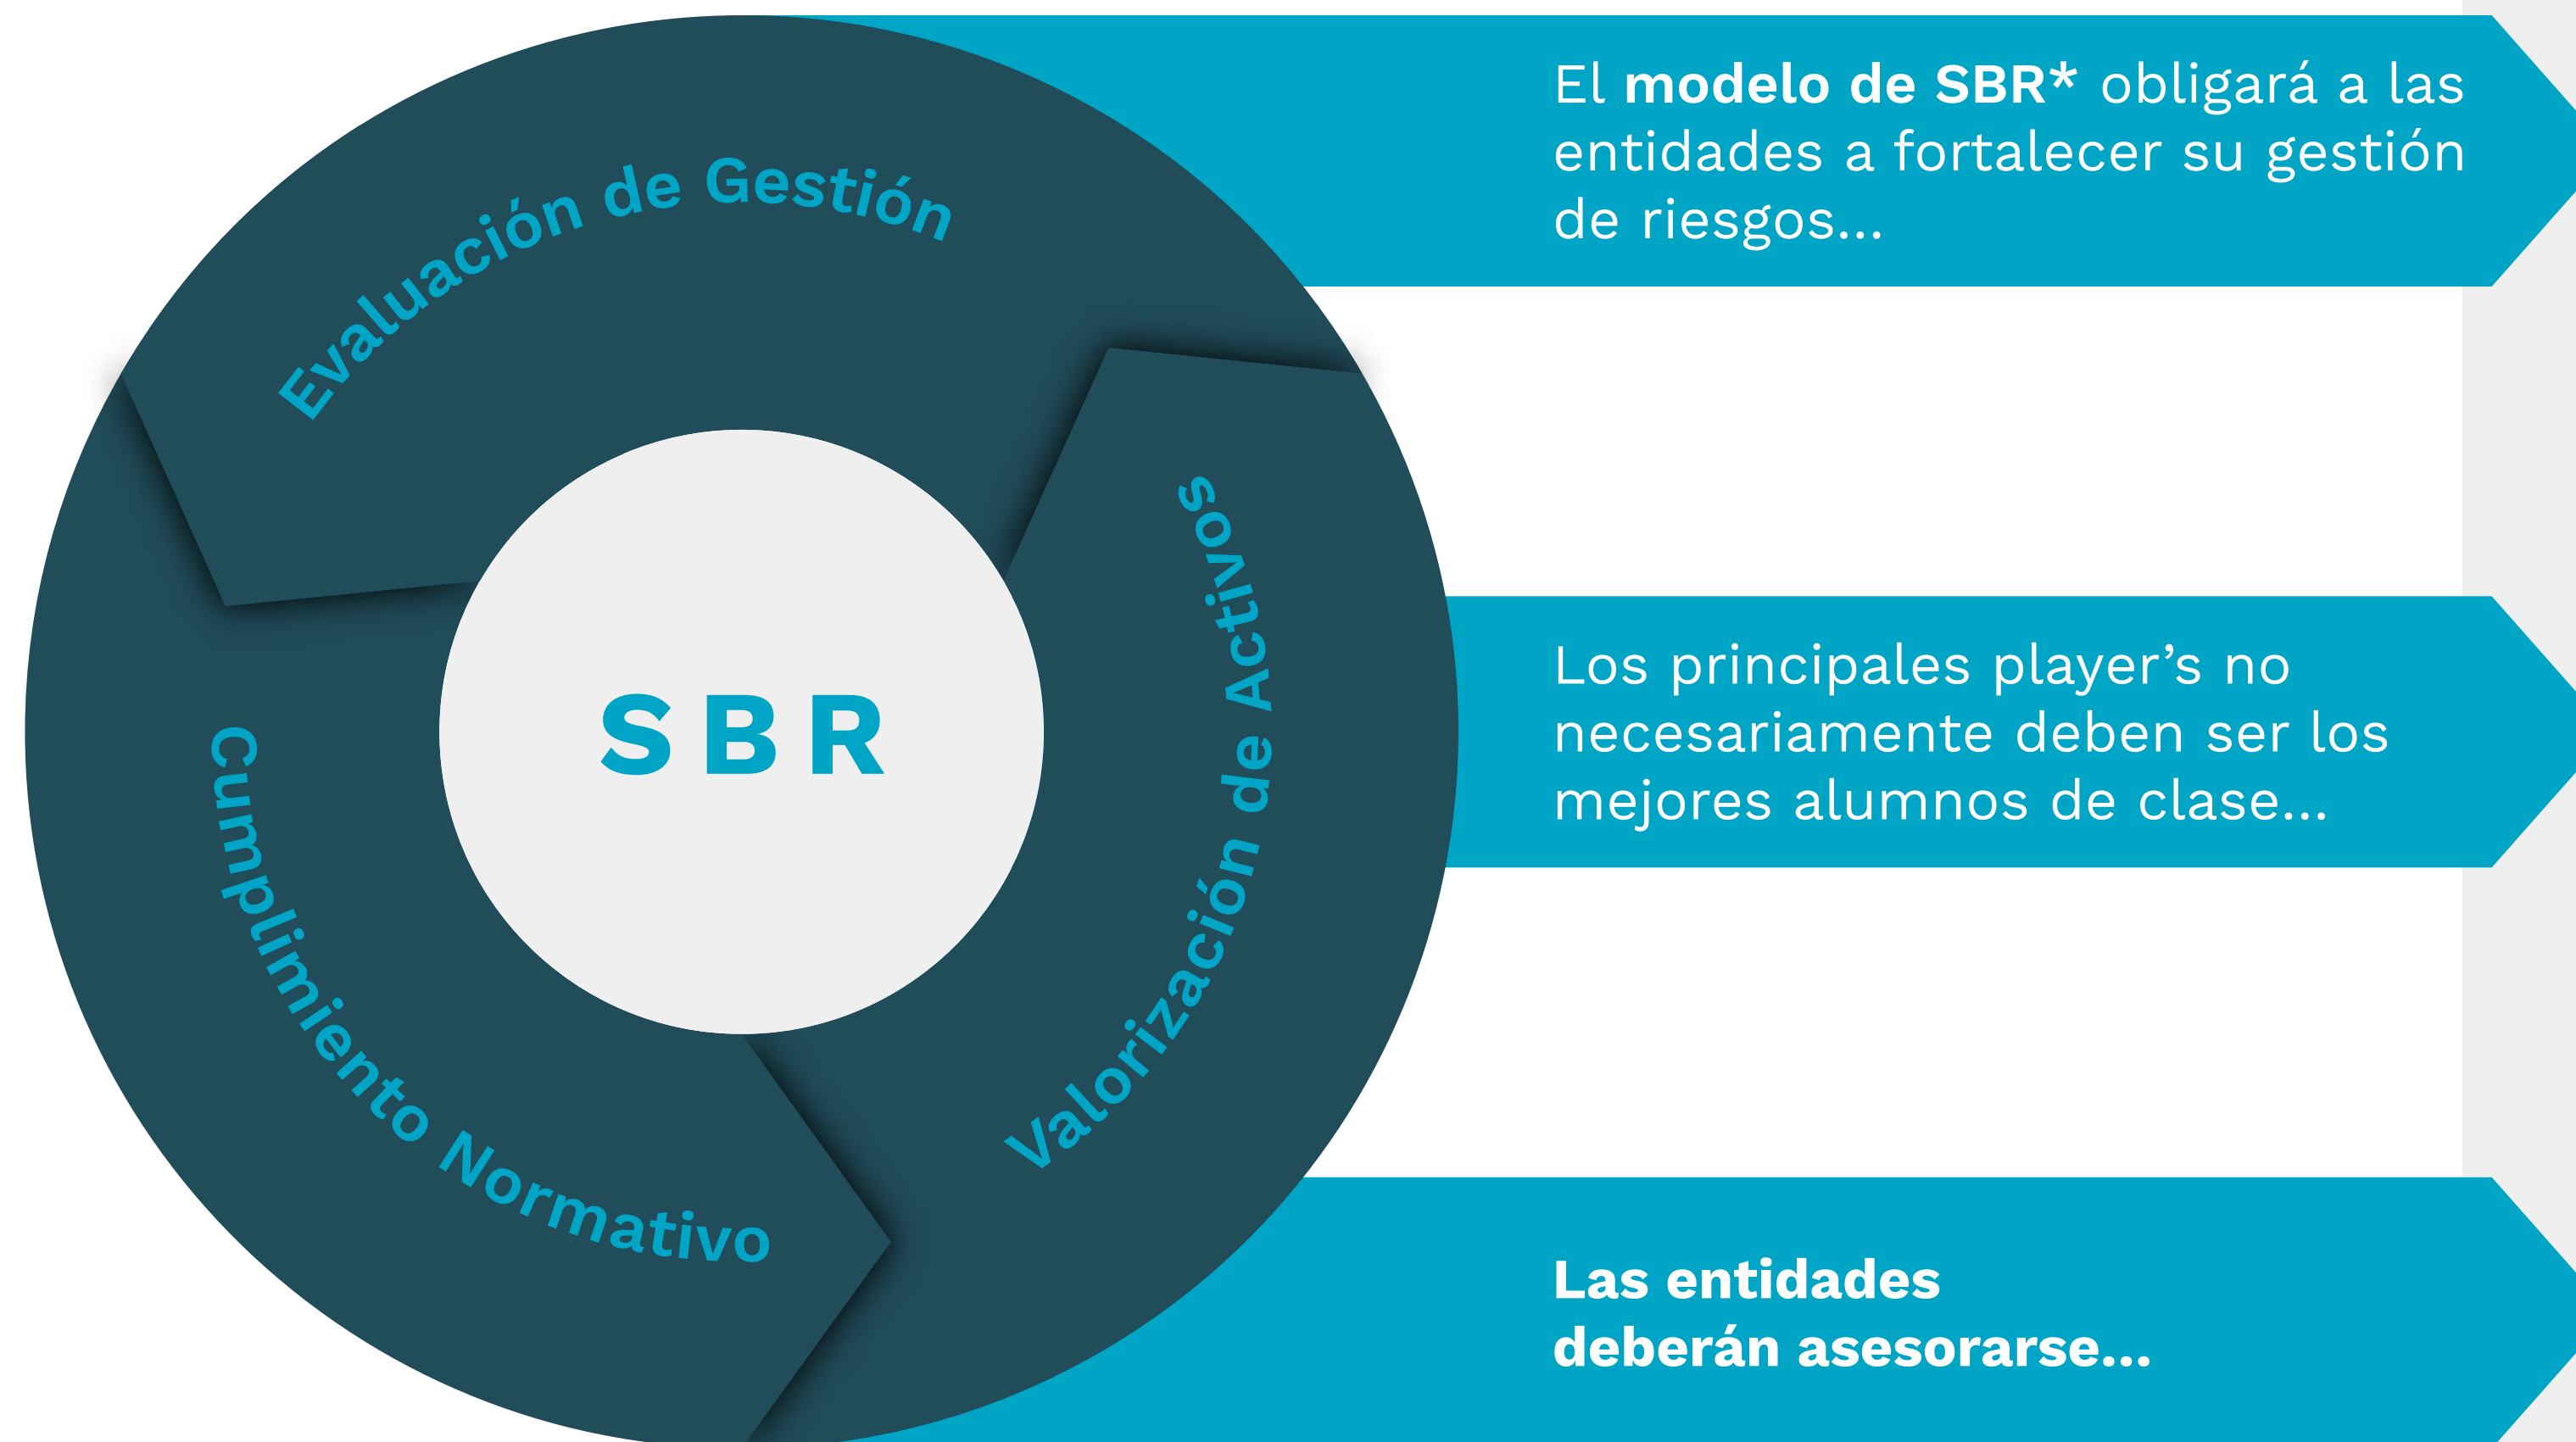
Evaluación de Gestión

Valorización de Activos

Cumplimiento Normativo

SBR

El **modelo de SBR*** obligará a las entidades a fortalecer su gestión de riesgos...

Los principales player's no necesariamente deben ser los mejores alumnos de clase...

**Las entidades deberán asesorarse...**